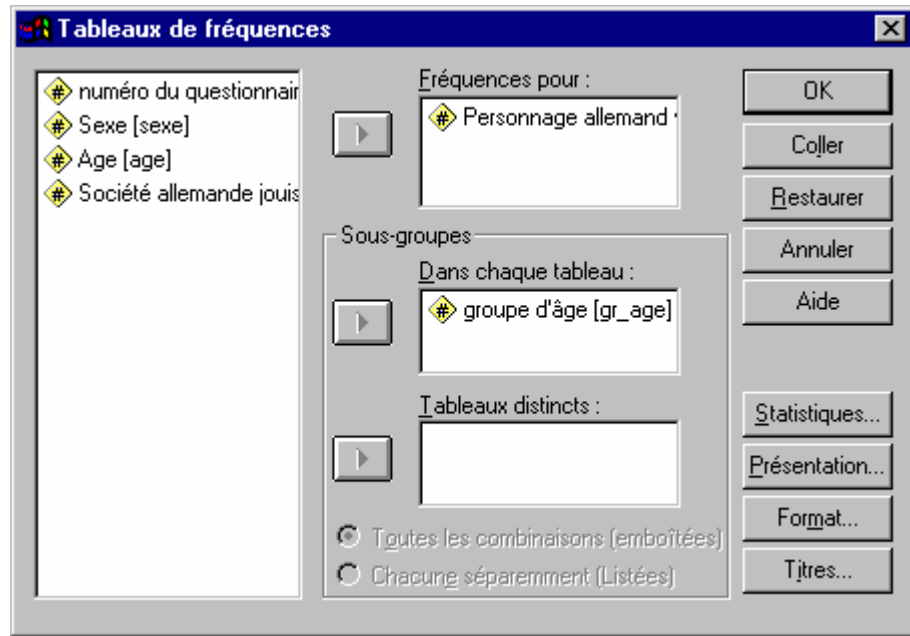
Tableaux de fréquences

numéro du questionnair
Sexe [sexe]
Age [age]
Société allemande jouis

Fréquences pour :
Personnage allemand

Sous-groupes
Dans chaque tableau :
groupe d'âge [gr_age]

Tableaux distincts :

Toutes les combinaisons (emboîtées)
Chacune séparemment (Listées)

OK
Coller
Restaurer
Annuler
Aide
Statistiques...
Présentation...
Format...
Titres...